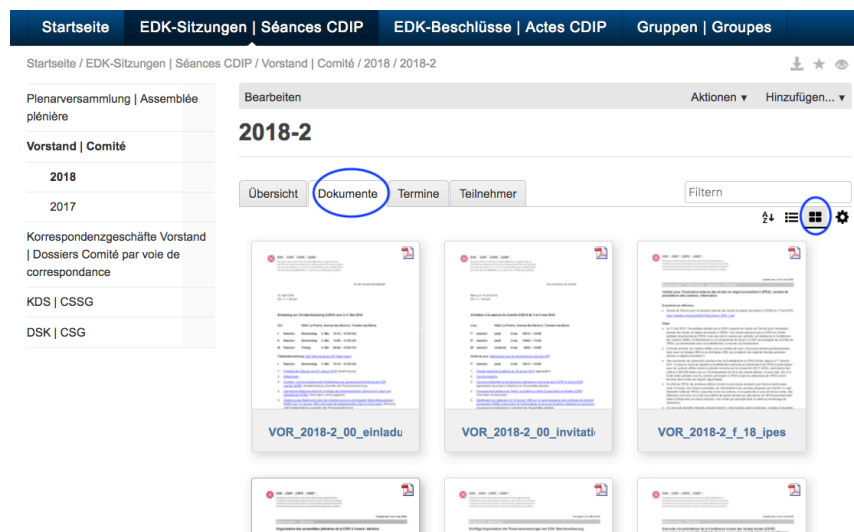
Startseite | EDK-Sitzungen | Séances CDIP | EDK-Beschlüsse | Actes CDIP | Gruppen | Groupes

Startseite / EDK-Sitzungen | Séances CDIP / Vorstand | Comité / 2018 / 2018-2

Plenarversammlung | Assemblée plénière

Vorstand | Comité

2018

2017

Korrespondenzgeschäfte Vorstand | Dossiers Comité par voie de correspondance

KDS | CSSG

DSK | CSG

Bearbeiten

Aktionen ▾

Hinzufügen... ▾

2018-2

Übersicht | Dokumente | Termine | Teilnehmer

Filtern

VOR_2018-2_00_einladu

VOR_2018-2_00_invitati

VOR_2018-2_f_18_ipes